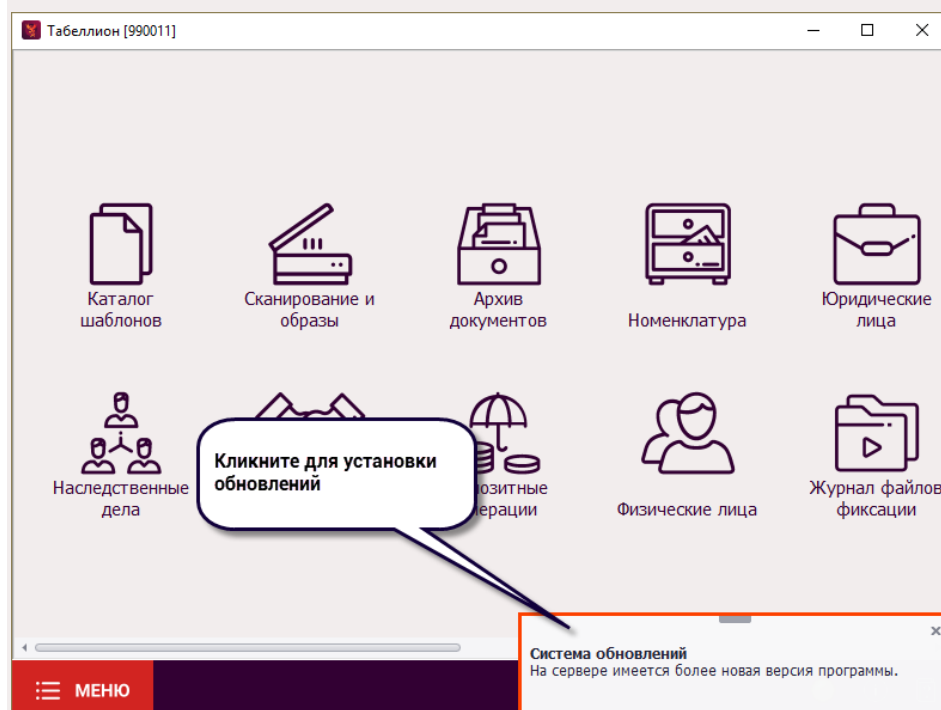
Табеллион [990011]

Каталог шаблонов

Сканирование и образы

Архив документов

Номенклатура

Юридические лица

Наследственные дела

Кликните для установки обновлений

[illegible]позитные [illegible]ерации

Физические лица

Журнал файлов фиксации

МЕНЮ

Система обновлений
На сервере имеется более новая версия программы.